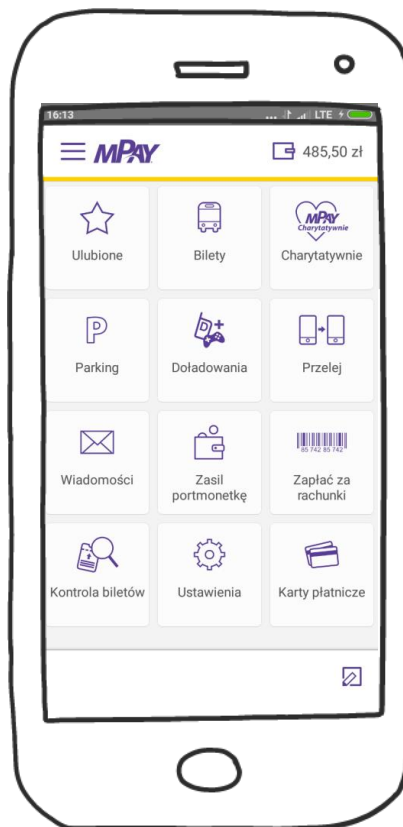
16:13 ... LTE

MPAY 485,50 zł

Ulubione

Bilety

MPAY Charytatywnie
Charytatywnie

P
Parking

Doładowania

Przelej

Wiadomości

Zasil portmonetkę

85 742 85 742
Zapłać za rachunki

Kontrola biletów

Ustawienia

Karty płatnicze